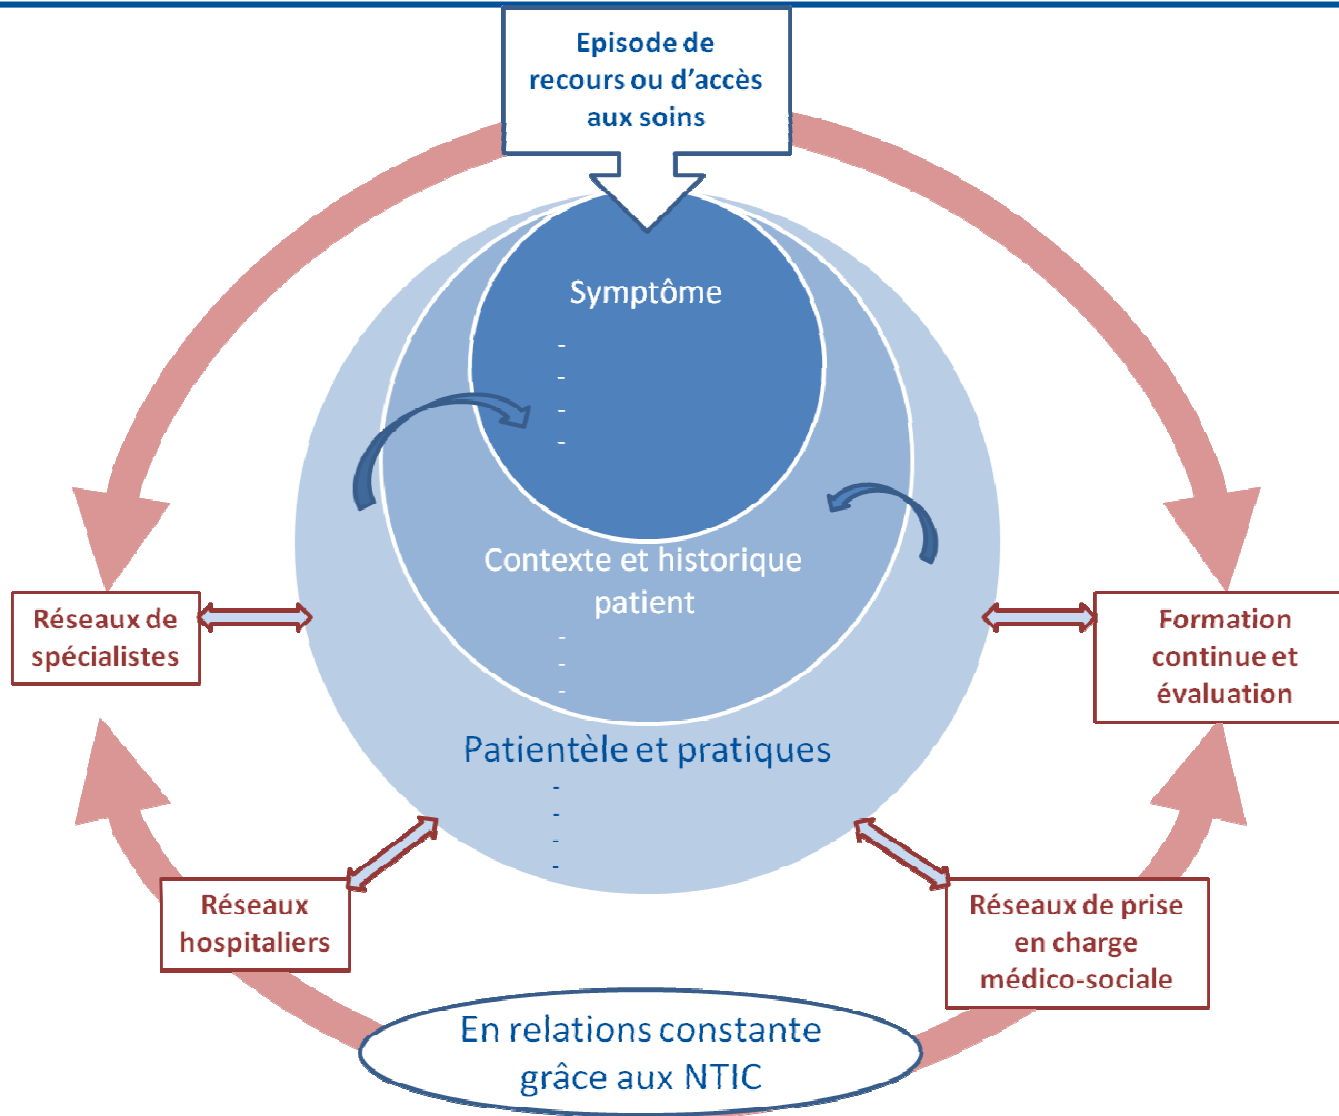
Episode de recours ou d’accès aux soins

Symptôme
-
-
-
-

Contexte et historique patient
-
-
-

Patientèle et pratiques
-
-
-
-

Réseaux de spécialistes

Formation continue et évaluation

Réseaux hospitaliers

Réseaux de prise en charge médico-sociale

En relations constante grâce aux NTIC